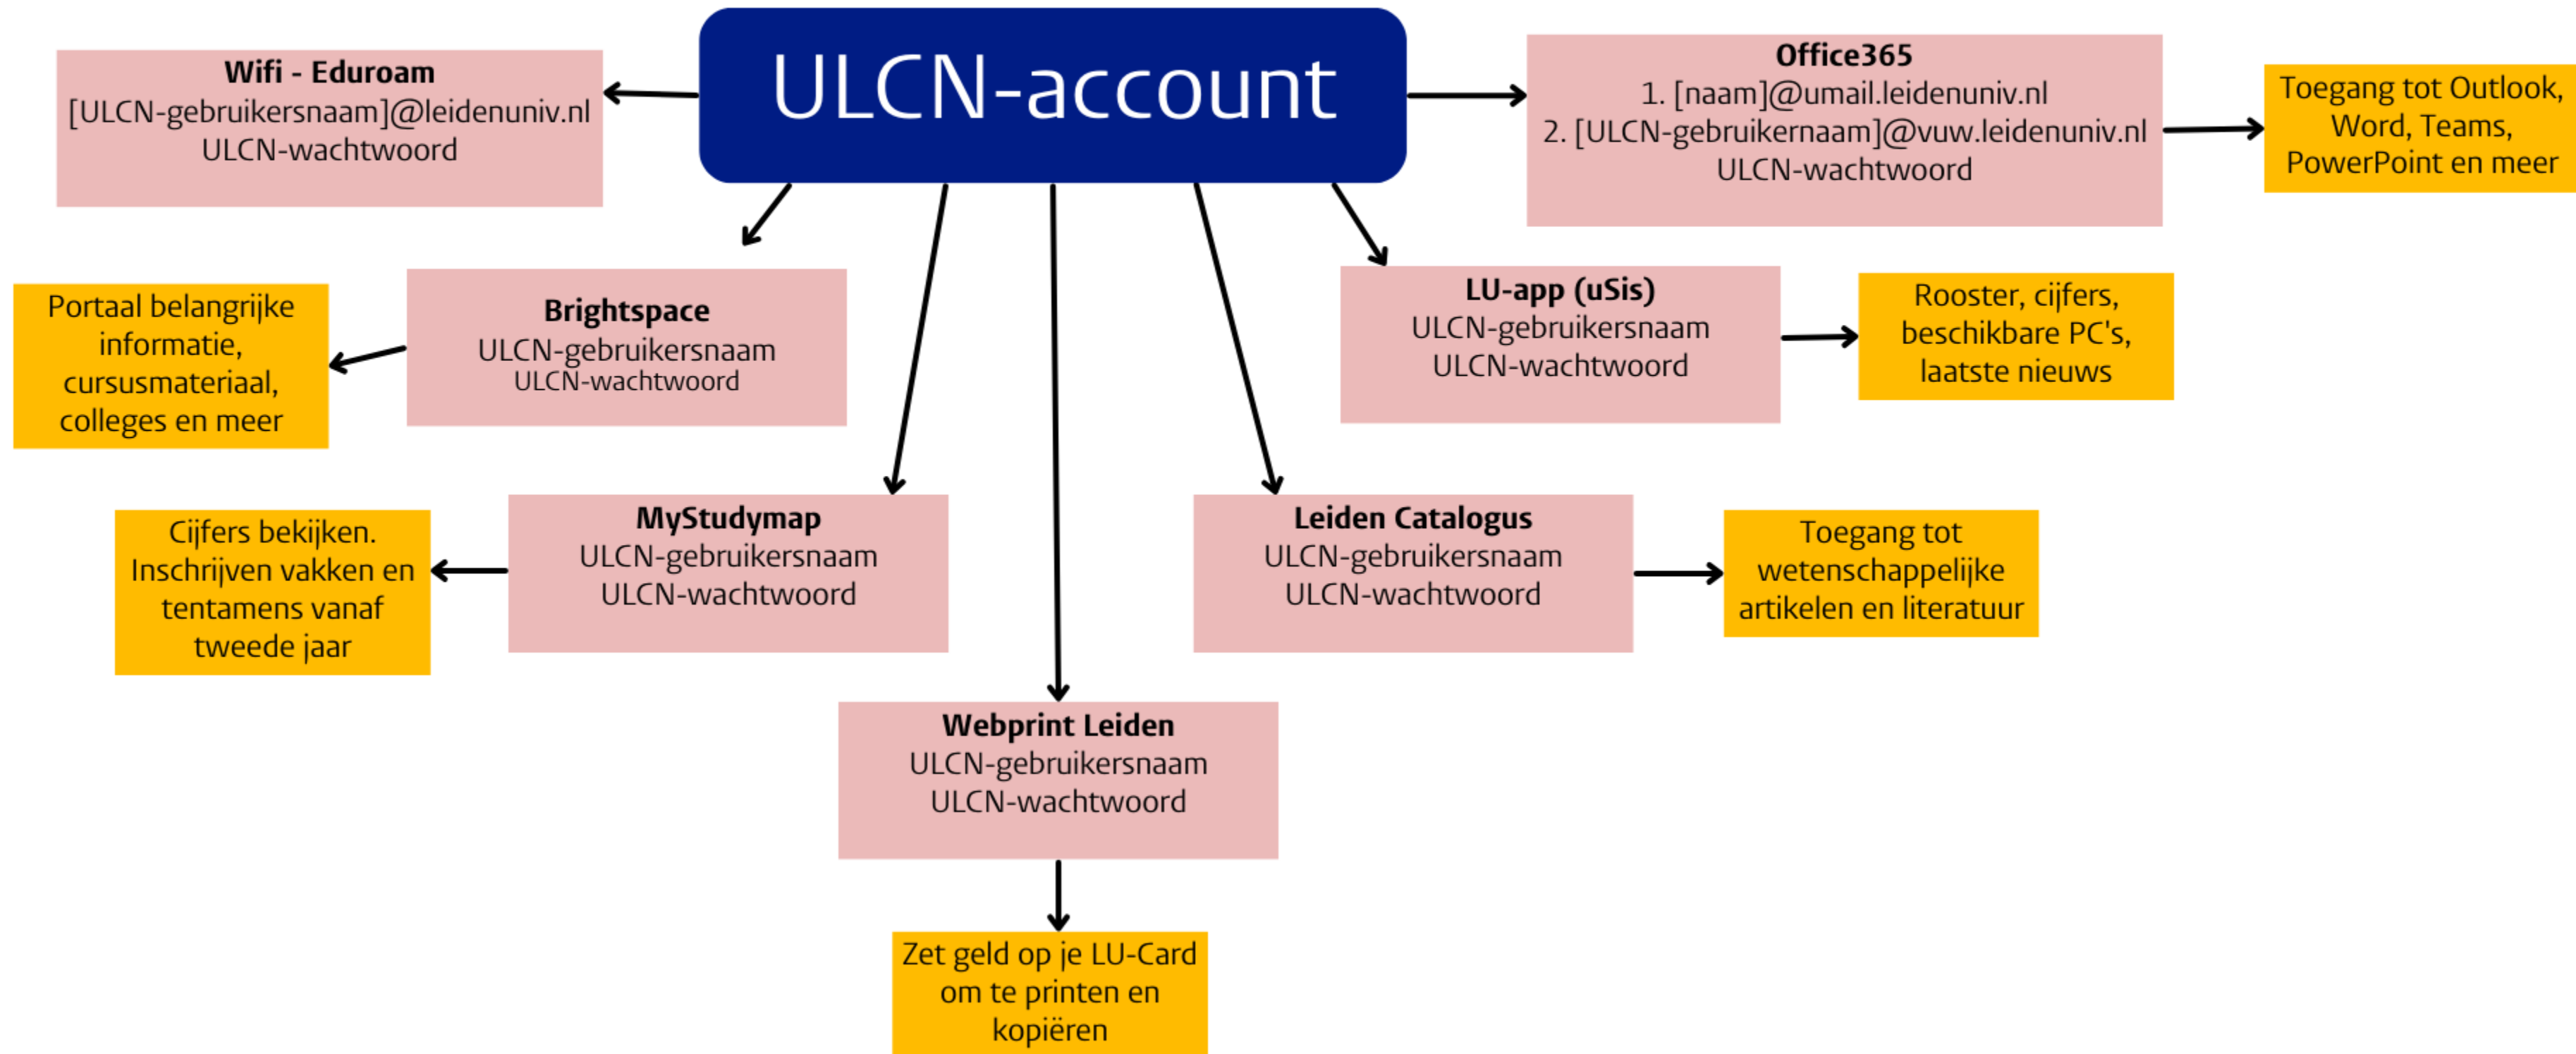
ULCN-account

Wifi - Eduroam
[ULCN-gebruikersnaam]@leidenuniv.nl
ULCN-wachtwoord

Office365
1. [naam]@umail.leidenuniv.nl
2. [ULCN-gebruikernaam]@vuw.leidenuniv.nl
ULCN-wachtwoord

Toegang tot Outlook, Word, Teams, PowerPoint en meer

Portaal belangrijke informatie, cursusmateriaal, colleges en meer

Brightspace
ULCN-gebruikersnaam
ULCN-wachtwoord

LU-app (uSis)
ULCN-gebruikersnaam
ULCN-wachtwoord

Rooster, cijfers, beschikbare PC's, laatste nieuws

Cijfers bekijken. Inschrijven vakken en tentamens vanaf tweede jaar

MyStudymap
ULCN-gebruikersnaam
ULCN-wachtwoord

Leiden Catalogus
ULCN-gebruikersnaam
ULCN-wachtwoord

Toegang tot wetenschappelijke artikelen en literatuur

Webprint Leiden
ULCN-gebruikersnaam
ULCN-wachtwoord

Zet geld op je LU-Card om te printen en kopiëren